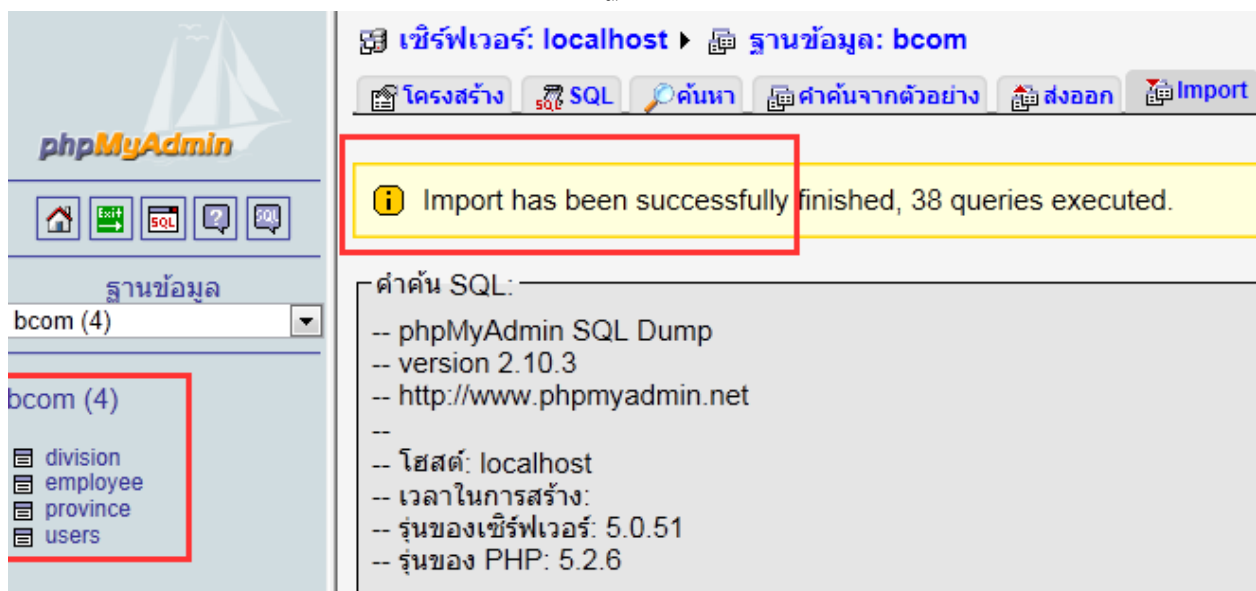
phpMyAdmin

Exit SQL

ฐานข้อมูล

bcom (4)

bcom (4)

division
employee
province
users

เซิร์ฟเวอร์: localhost ▸ ฐานข้อมูล: bcom

โครงสร้าง SQL ค้นหา คำค้นจากตัวอย่าง ส่งออก Import

Import has been successfully finished, 38 queries executed.

คำค้น SQL:

-- phpMyAdmin SQL Dump
-- version 2.10.3
-- http://www.phpmyadmin.net
--
-- โฮสต์: localhost
-- เวลาในการสร้าง:
-- รุ่นของเซิร์ฟเวอร์: 5.0.51
-- รุ่นของ PHP: 5.2.6